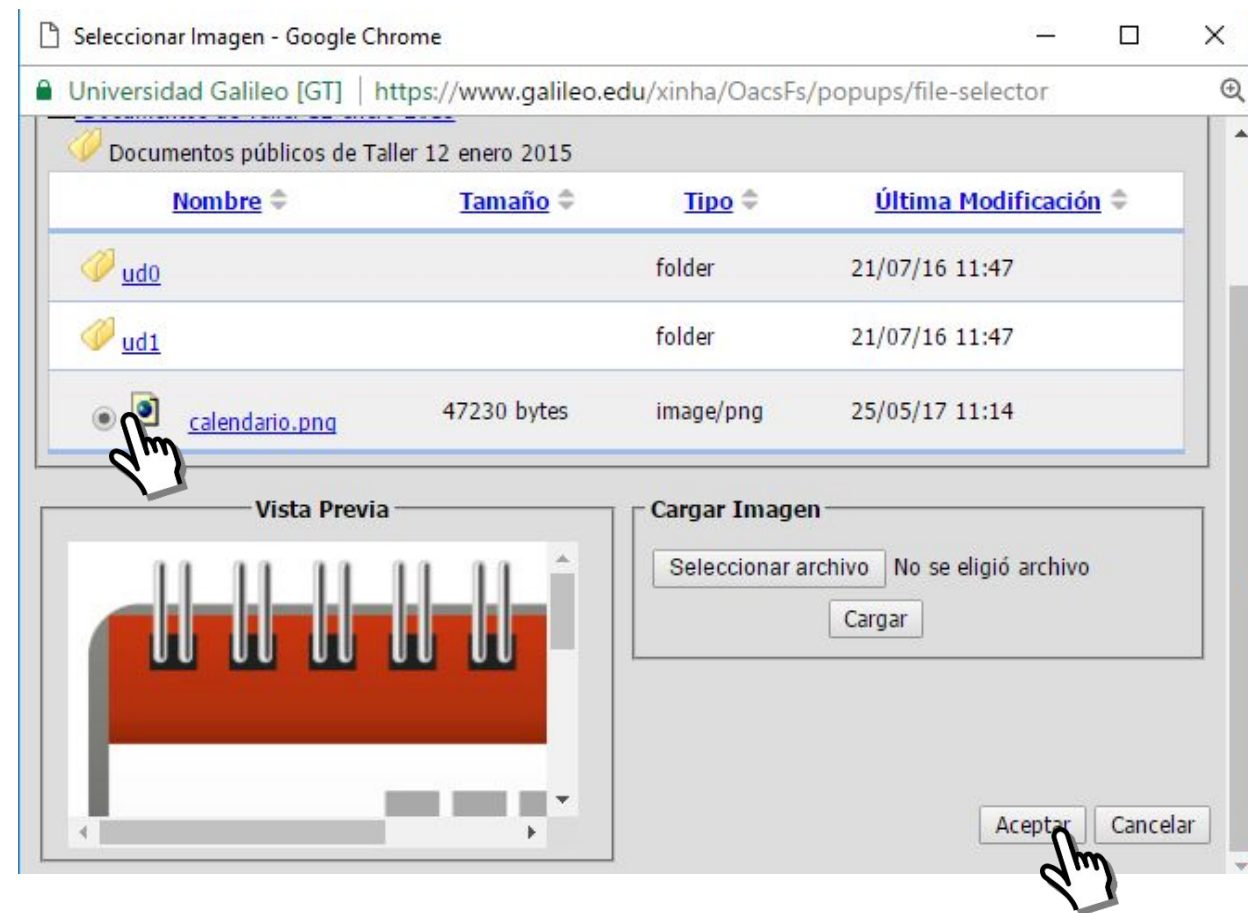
Seleccionar Imagen - Google Chrome

Universidad Galileo [GT] | https://www.galileo.edu/xinha/OacsFs/popups/file-selector

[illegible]

Documentos públicos de Taller 12 enero 2015

| Nombre | Tamaño | Tipo | Última Modificación |
|---|---|---|---|
| ud0 | | folder | 21/07/16 11:47 |
| ud1 | | folder | 21/07/16 11:47 |
| calendario.png | 47230 bytes | image/png | 25/05/17 11:14 |

Vista Previa

Cargar Imagen

Seleccionar archivo No se eligió archivo

Cargar

Aceptar Cancelar